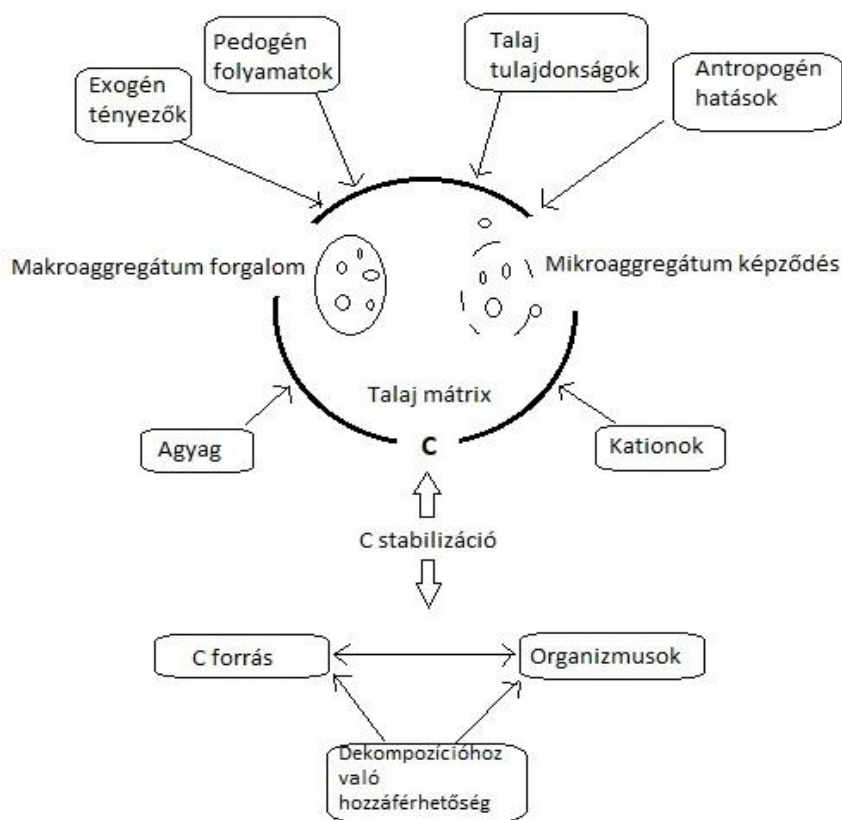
Exogén tényezők

Pedogén folyamatok

Talaj tulajdonságok

Antropogén hatások

Makroaggregátum forgalom

Mikroaggregátum képződés

Talaj mátrix

Agyag

C

Kationok

C stabilizáció

C forrás

Organizmusok

Dekompozícióhoz való hozzáférhetőség